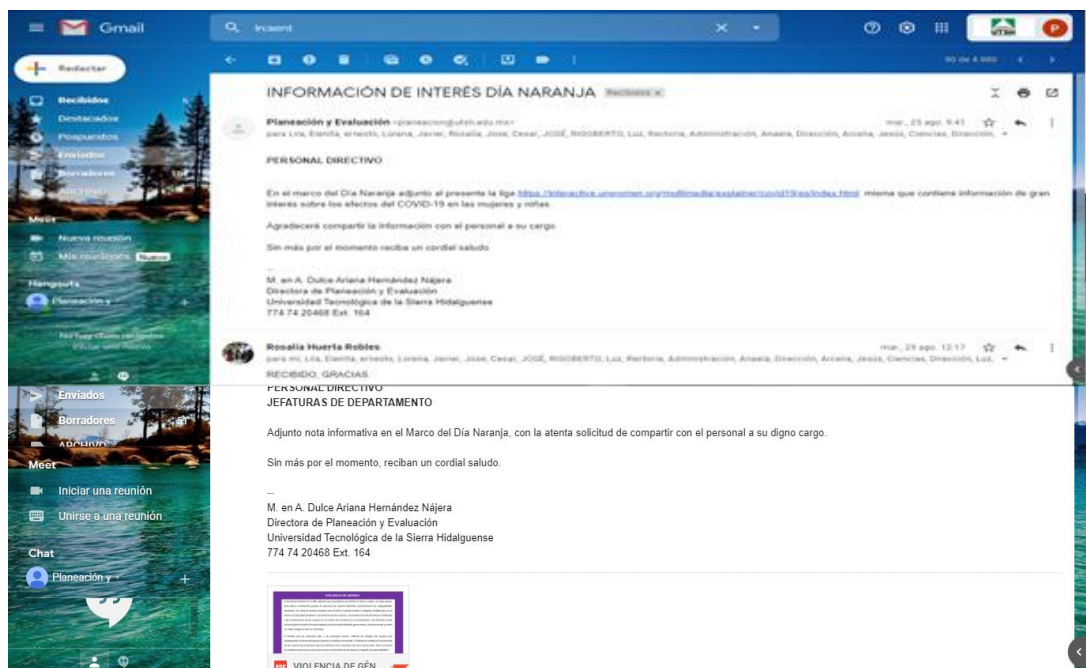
Gmail

Insent

Redactar

Recibidos
Destacados
Pospuestos
Enviados
Borradores
ARCHIVO

Meet
Nueva reunión
Mis reuniones Nuevo

Hangouts
Planeación y

No hay chats recientes
Iniciar uno nuevo

90 de 4.960

INFORMACIÓN DE INTERÉS DÍA NARANJA Recibidos x

Planeación y Evaluación <planeacion@utsh.edu.mx>
mar., 25 ago. 9:41
para Lia, Elenita, ernesto, Lorena, Javier, Rosalia, Jose, Cesar, JOSÉ, RIGOBERTO, Luz, Rectoria, Administración, Anaela, Dirección, Arcelia, Jesús, Ciencias, Dirección,

PERSONAL DIRECTIVO

En el marco del Día Naranja adjunto al presente la liga https://interactive.unwomen.org/multimedia/explainer/covid19/es/index.html misma que contiene información de gran interés sobre los efectos del COVID-19 en las mujeres y niñas.

Agradeceré compartir la información con el personal a su cargo.

Sin más por el momento reciba un cordial saludo

--
M. en A. Dulce Ariana Hernández Nájera
Directora de Planeación y Evaluación
Universidad Tecnológica de la Sierra Hidalguense
774 74 20468 Ext. 164

Rosalia Huerta Robles
mar., 25 ago. 12:17
para mí, Lia, Elenita, ernesto, Lorena, Javier, Jose, Cesar, JOSÉ, RIGOBERTO, Luz, Rectoria, Administración, Anaela, Dirección, Arcelia, Jesús, Ciencias, Dirección, Luz,

RECIBIDO, GRACIAS.

Enviados
Borradores
ARCHIVO
Meet
Iniciar una reunión
Unirse a una reunión
Chat
Planeación y

PERSONAL DIRECTIVO
JEFATURAS DE DEPARTAMENTO

Adjunto nota informativa en el Marco del Día Naranja, con la atenta solicitud de compartir con el personal a su digno cargo.

Sin más por el momento, reciban un cordial saludo.

--
M. en A. Dulce Ariana Hernández Nájera
Directora de Planeación y Evaluación
Universidad Tecnológica de la Sierra Hidalguense
774 74 20468 Ext. 164

VIOLENCIA DE GÉN